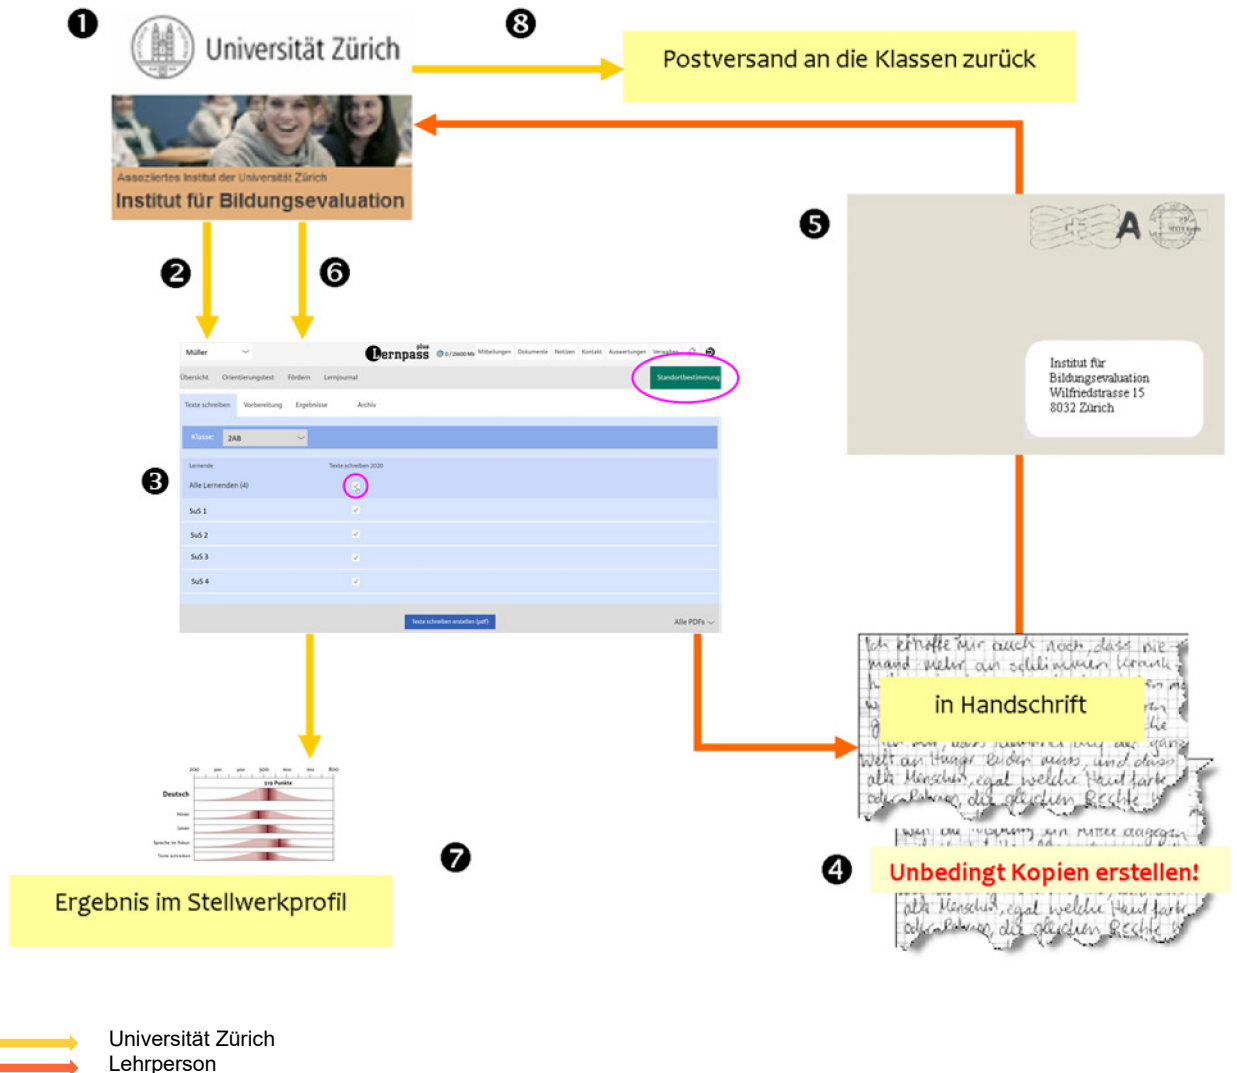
❶ Universität Zürich

❽

Postversand an die Klassen zurück

Assoziiertes Institut der Universität Zürich
Institut für Bildungsevaluation

❷ ❻

❺

A

Institut für
Bildungsevaluation
Wilfriedstrasse 15
8032 Zürich

Müller
lernpass plus
Mitteilungen Dokumente Notizen Kontakt Auswertungen Verwalten
Übersicht Orientierungstest Fördern Lernjournal
Standortbestimmung
Texte schreiben Vorbereitung Ergebnisse Archiv
Klasse: 2AB
Lernende Texte schreiben 2020
Alle Lernenden (4)
SuS 1
SuS 2
SuS 3
SuS 4
Texte schreiben erstellen (pdf)
Alle PDFs

❸

Ich erhoffe mir auch noch, dass niemand mehr an schlimmen Krank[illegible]

in Handschrift

Welt an Hunger leiden muss, und dass alle Menschen, egal welche Hautfarbe oder Religion, die gleichen Rechte

Deutsch
570 Punkte

❼

Ergebnis im Stellwerkprofil

❹ Unbedingt Kopien erstellen!

alle Menschen, egal welche Hautfarbe oder Religion, die gleichen Rechte

Universität Zürich
Lehrperson